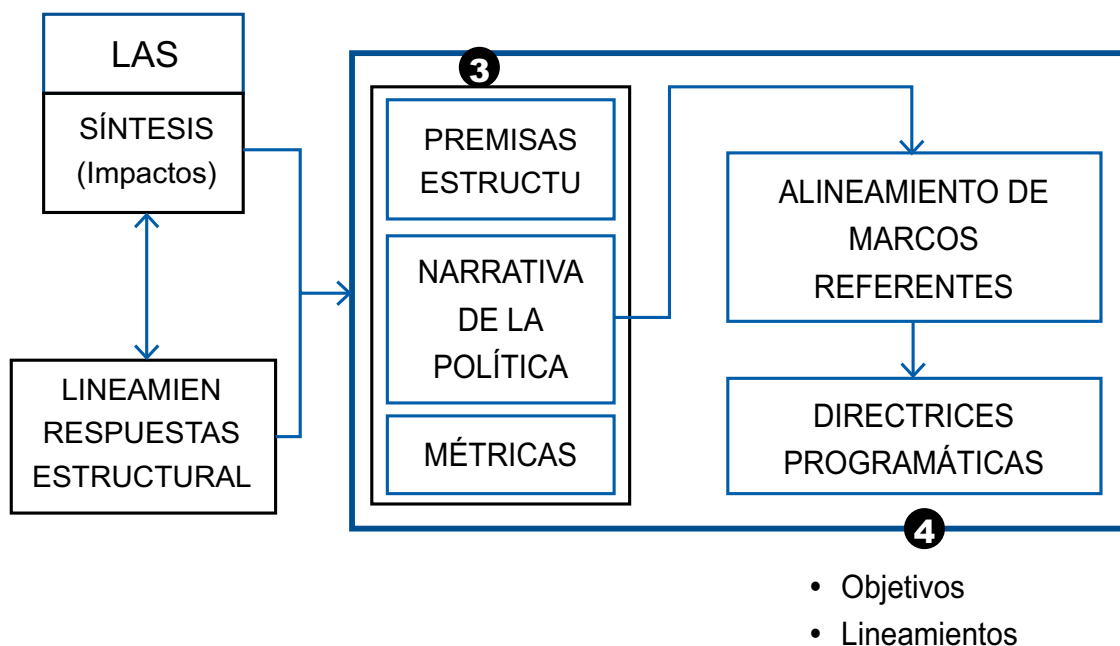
LAS

SÍNTESIS (Impactos)

LINEAMIEN RESPUESTAS ESTRUCTURAL

3

PREMISAS ESTRUCTU

NARRATIVA DE LA POLÍTICA

MÉTRICAS

ALINEAMIENTO DE MARCOS REFERENTES

DIRECTRICES PROGRAMÁTICAS

4

• Objetivos
• Lineamientos